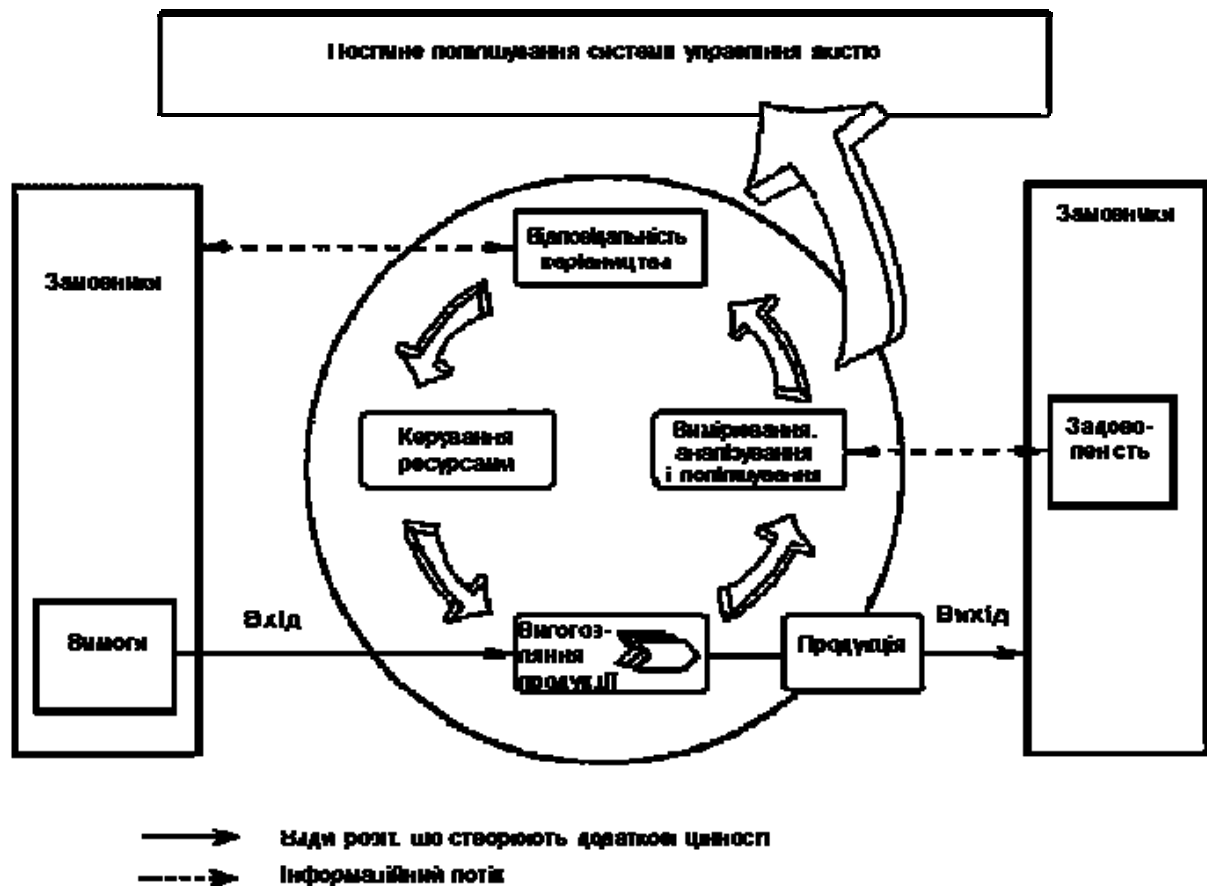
Постійне поліпшування системи управління якістю

Замовники

Відповідальність керівництва

Керування ресурсами

Вимірювання, аналізування і поліпшування

Замовники

Задоволеність

Вимоги

Вхід

Виготовлення продукції

Продукція

Вихід

Види робіт, що створюють додаткові цінності

Інформаційний потік